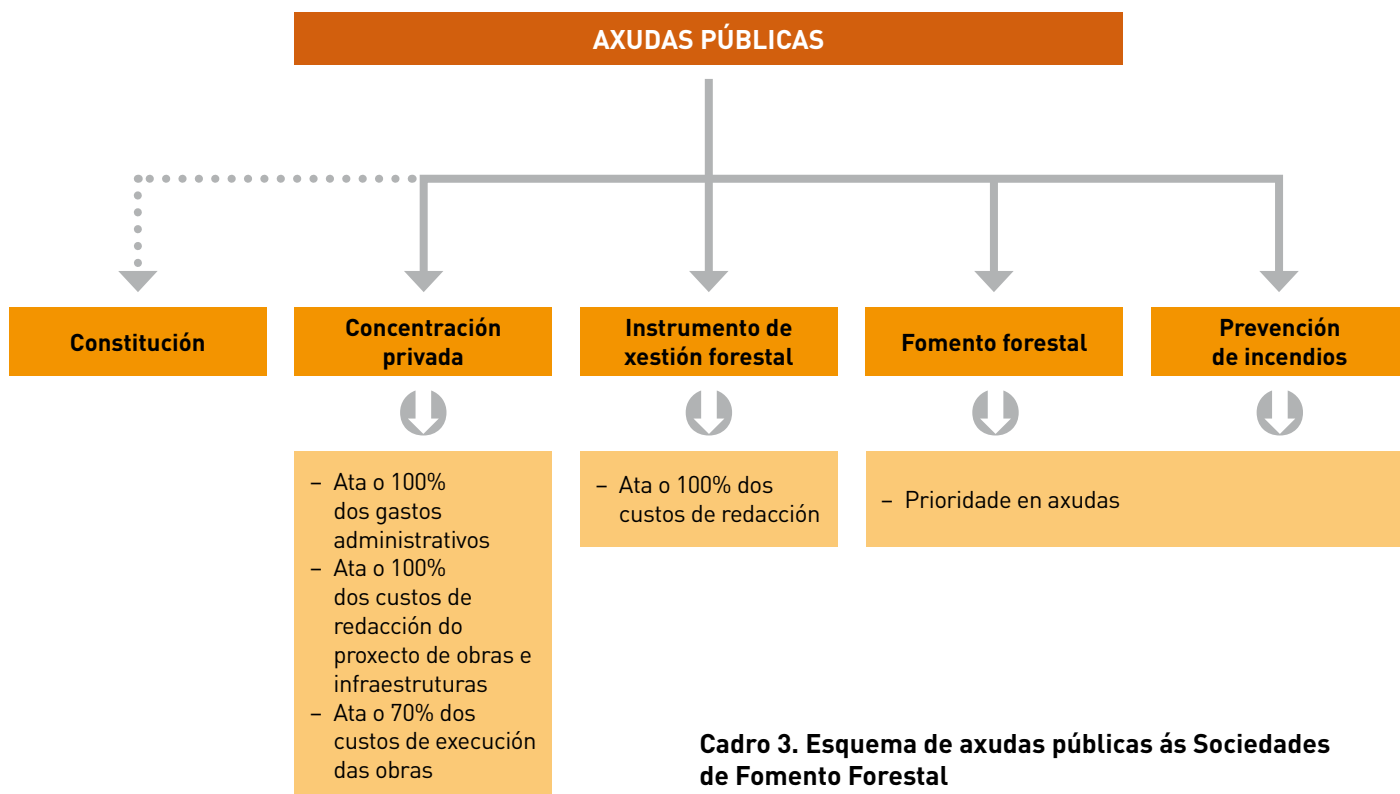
AXUDAS PÚBLICAS

Constitución

Concentración privada

Instrumento de xestión forestal

Fomento forestal

Prevención de incendios

– Ata o 100% dos gastos administrativos
– Ata o 100% dos custos de redacción do proxecto de obras e infraestruturas
– Ata o 70% dos custos de execución das obras

– Ata o 100% dos custos de redacción

– Prioridade en axudas

Cadro 3. Esquema de axudas públicas ás Sociedades de Fomento Forestal